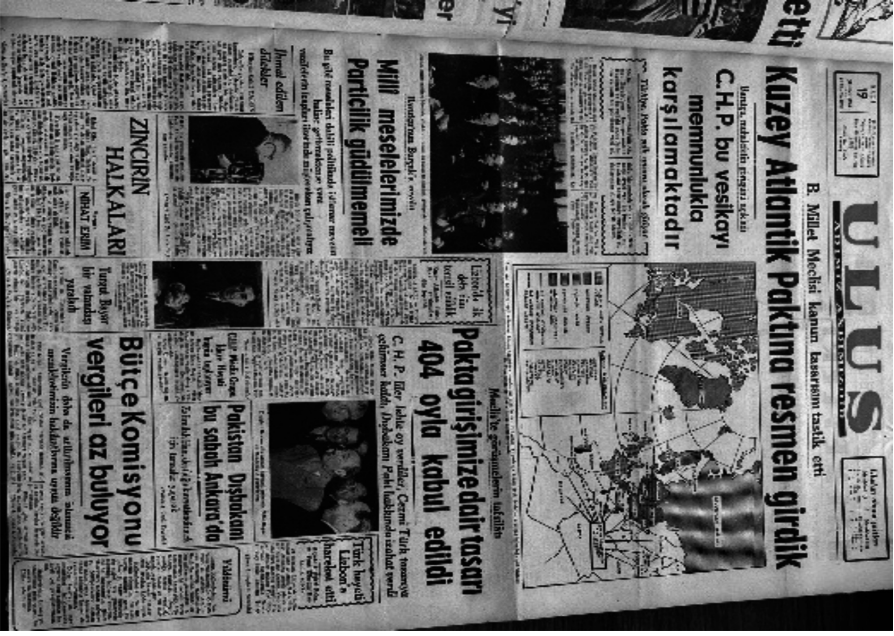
ULUS

Kuzey Atlantik Paktına resmen girdik

B. Millet Meclisi kanun tasarısını tasdik etti

C.H.P. bu vesikayı memnunlukla karşılamaktadır

Paktagirişimizedair tasarı 404 oyla kabul edildi

Meclis'te görüşmelerin tafsilatı

Milli meselelerimizde Particilik güdülmemeli

Pakistan Dışbakanı bu sabah Ankara'da

Bütçe Komisyonu vergileri az buluyor

ZİNCİRIN HALKALARI

Türk heyeti Lizbon'a hareket etti

İhmal edilen dilekler

19

Yüksel Başer bir vakadan yazılıyor

Lizbon'da iki değerli kaybı

Vergilerin daha da artırılmasını istemeyen mükelleflerin haklı direnci

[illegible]